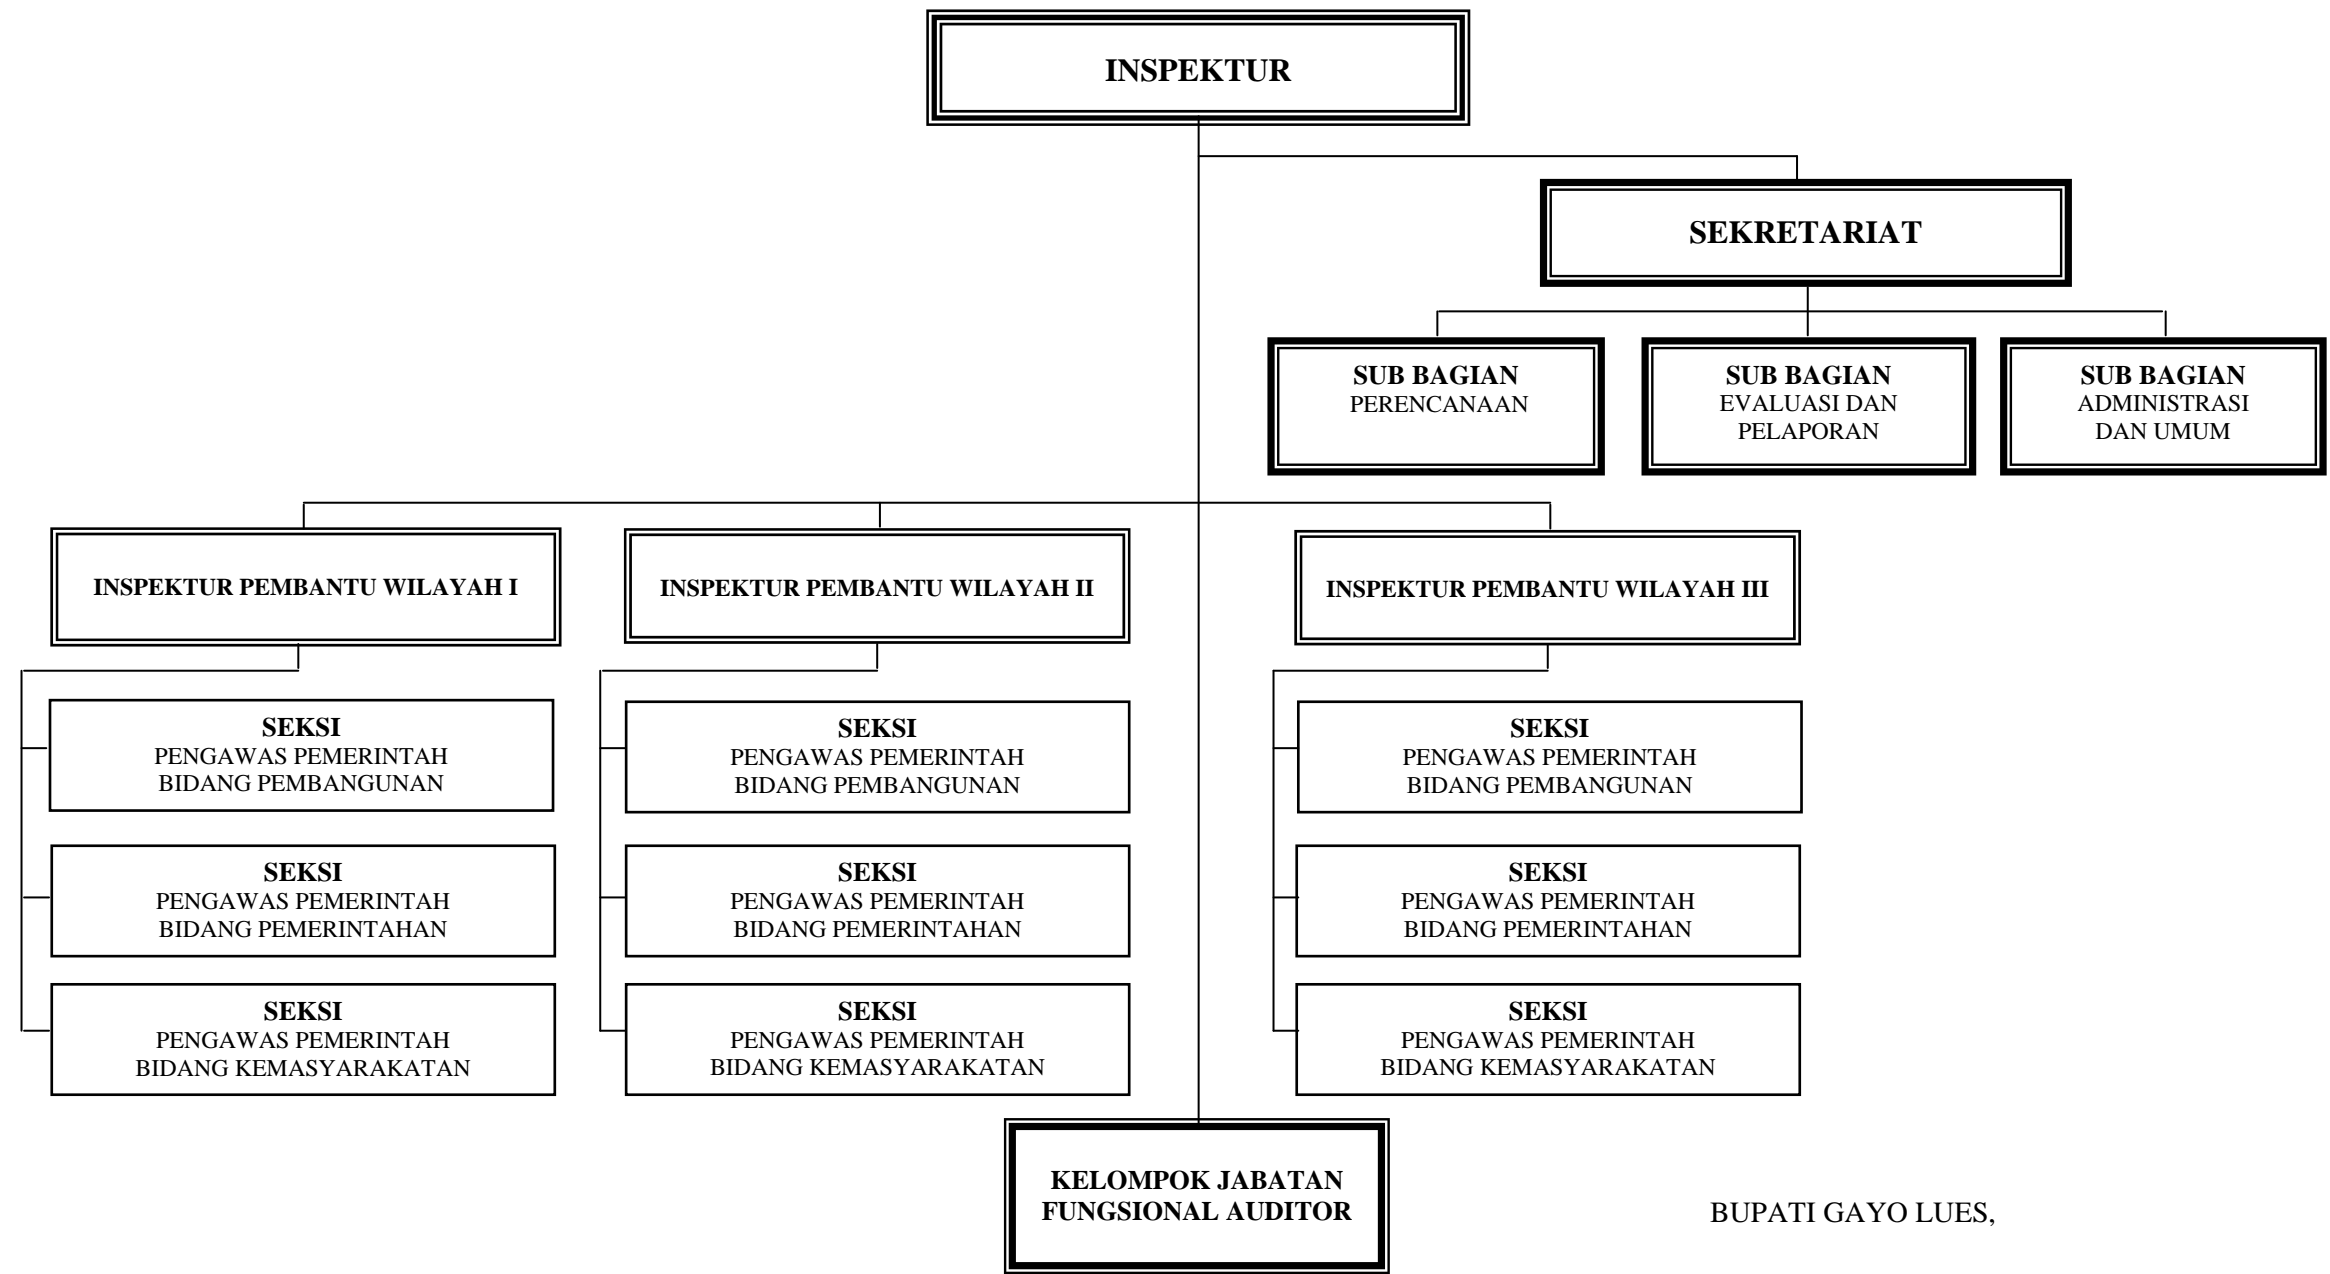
INSPEKTUR

SEKRETARIAT

SUB BAGIAN
PERENCANAAN

SUB BAGIAN
EVALUASI DAN PELAPORAN

SUB BAGIAN
ADMINISTRASI DAN UMUM

INSPEKTUR PEMBANTU WILAYAH I

SEKSI
PENGAWAS PEMERINTAH BIDANG PEMBANGUNAN

SEKSI
PENGAWAS PEMERINTAH BIDANG PEMERINTAHAN

SEKSI
PENGAWAS PEMERINTAH BIDANG KEMASYARAKATAN

INSPEKTUR PEMBANTU WILAYAH II

SEKSI
PENGAWAS PEMERINTAH BIDANG PEMBANGUNAN

SEKSI
PENGAWAS PEMERINTAH BIDANG PEMERINTAHAN

SEKSI
PENGAWAS PEMERINTAH BIDANG KEMASYARAKATAN

INSPEKTUR PEMBANTU WILAYAH III

SEKSI
PENGAWAS PEMERINTAH BIDANG PEMBANGUNAN

SEKSI
PENGAWAS PEMERINTAH BIDANG PEMERINTAHAN

SEKSI
PENGAWAS PEMERINTAH BIDANG KEMASYARAKATAN

KELOMPOK JABATAN FUNGSIONAL AUDITOR

BUPATI GAYO LUES,